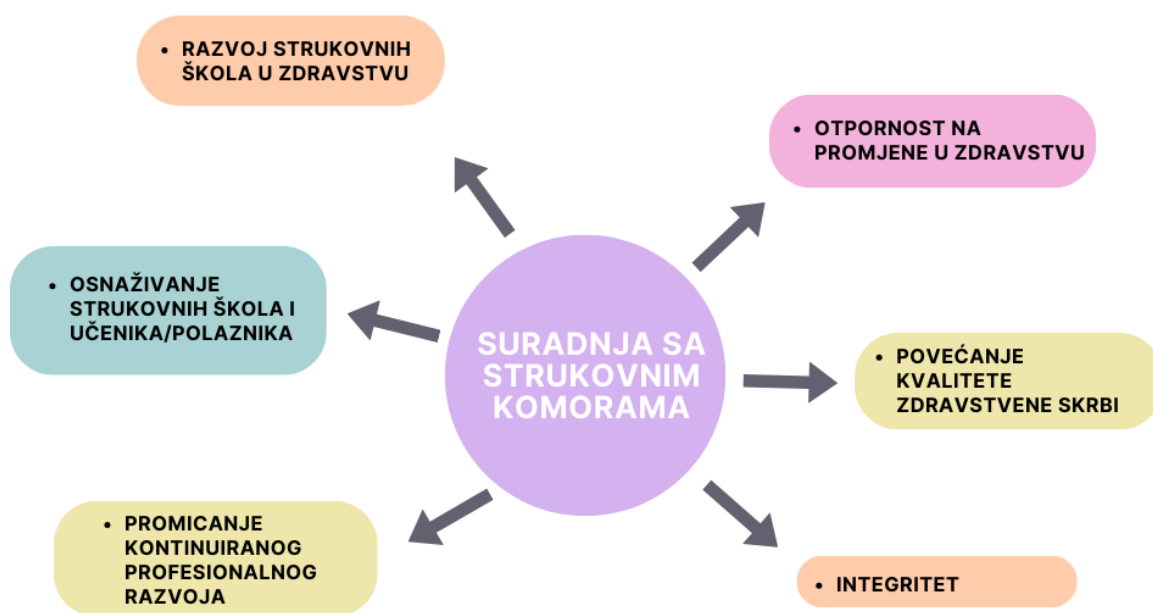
SURADNJA SA STRUKOVNIM KOMORAMA

• RAZVOJ STRUKOVNIH ŠKOLA U ZDRAVSTVU

• OTPORNOST NA PROMJENE U ZDRAVSTVU

• OSNAŽIVANJE STRUKOVNIH ŠKOLA I UČENIKA/POLAZNIKA

• POVEĆANJE KVALITETE ZDRAVSTVENE SKRBI

• PROMICANJE KONTINUIRANOG PROFESIONALNOG RAZVOJA

• INTEGRITET